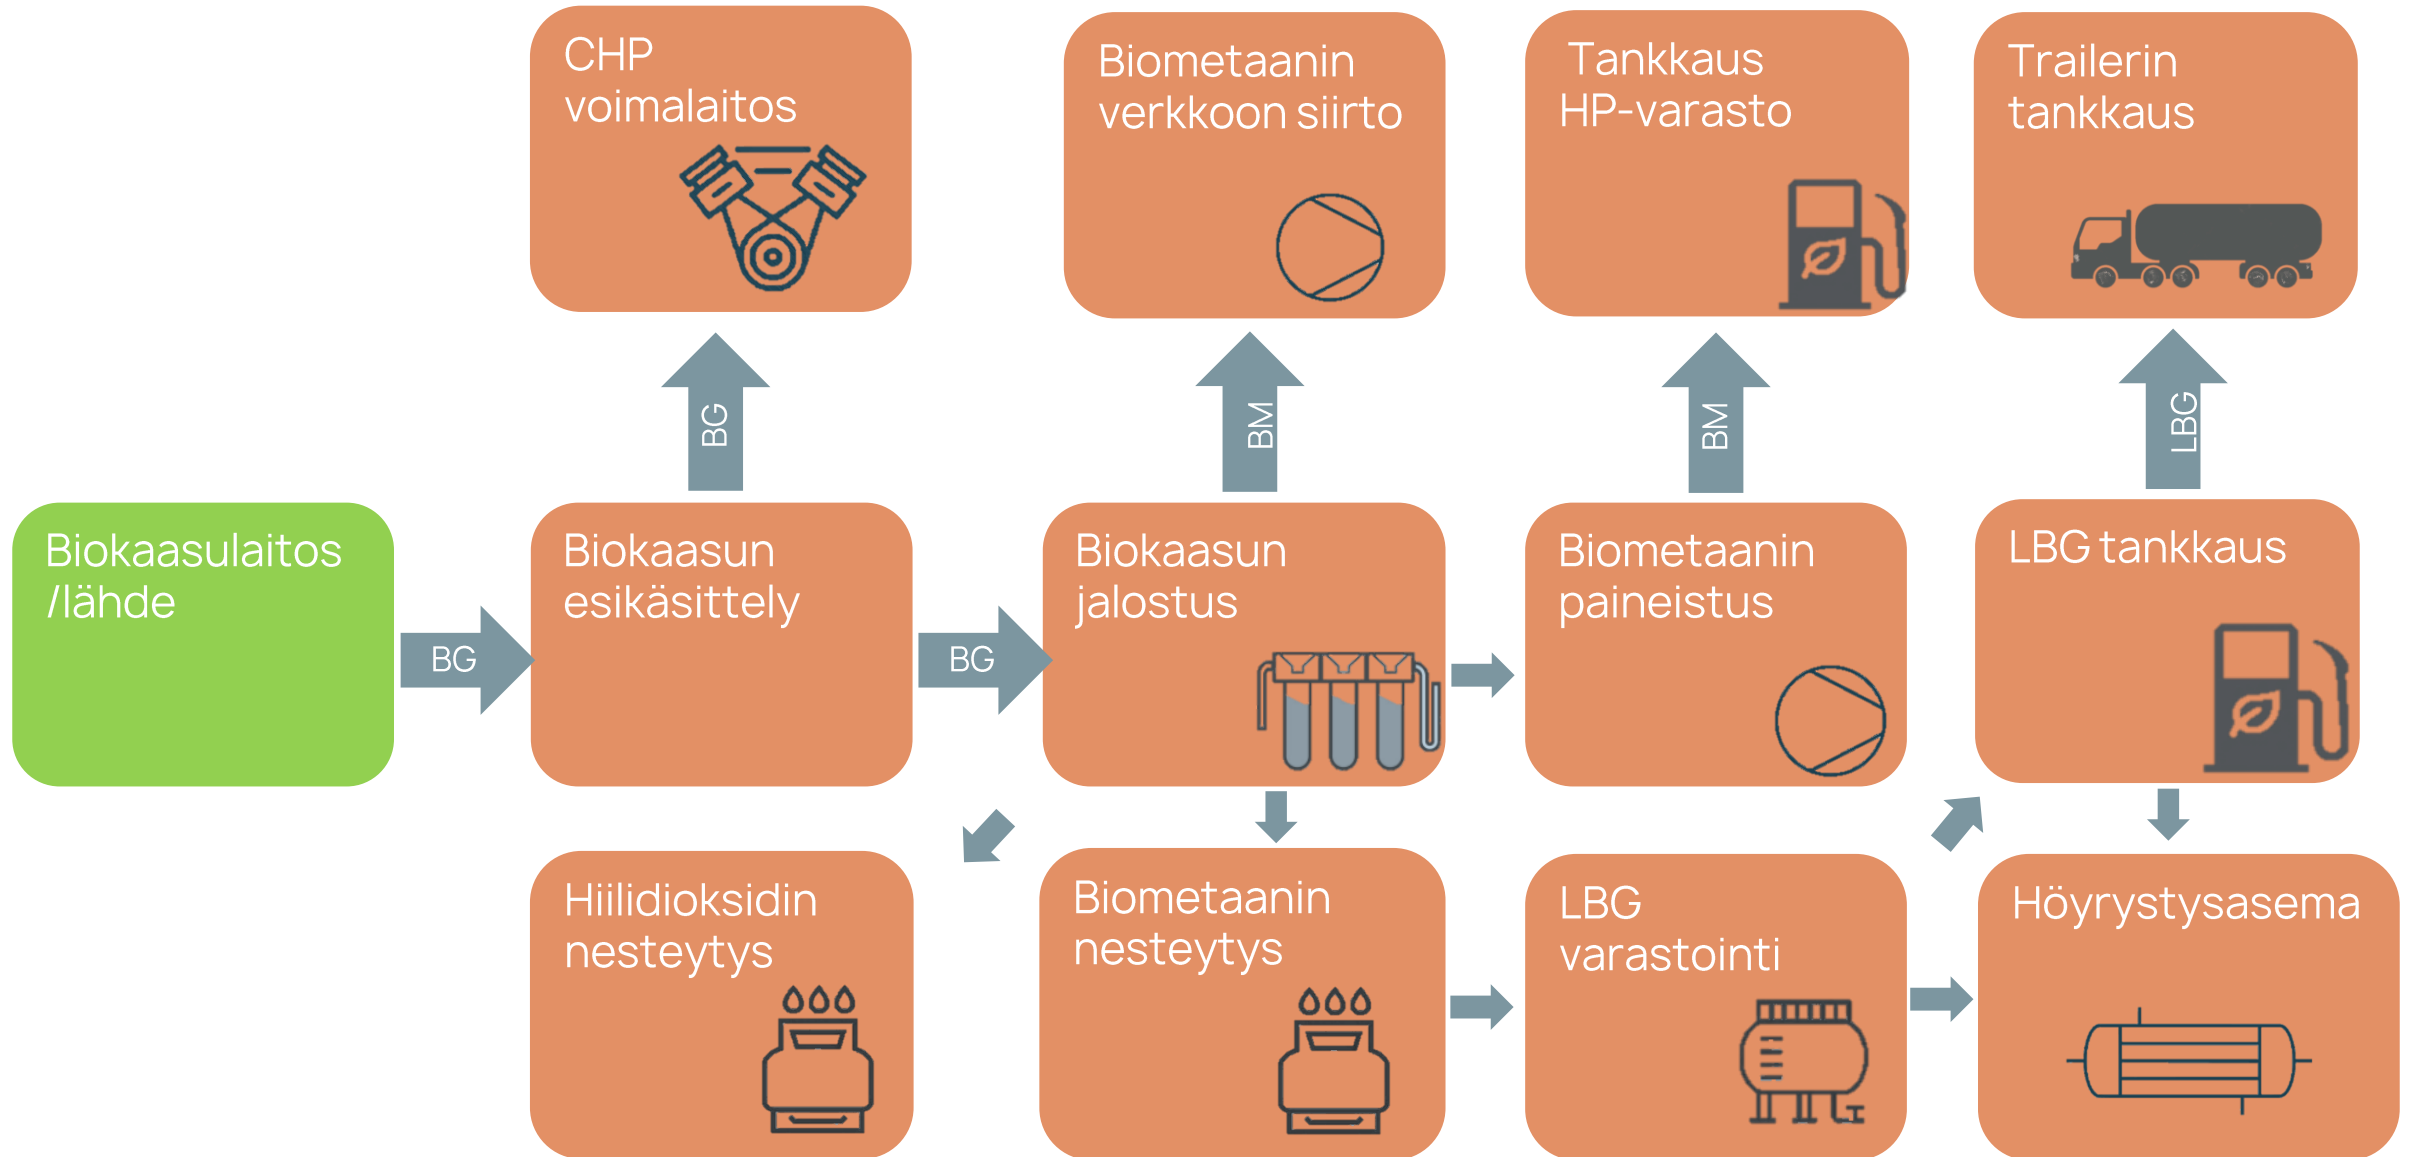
CHP voimalaitos

Biometaanin verkkoon siirto

Tankkaus HP-varasto

Trailerin tankkaus

BG

BM

BM

LBG

Biokaasulaitos /lähde

BG

Biokaasun esikäsittely

BG

Biokaasun jalostus

Biometaanin paineistus

LBG tankkaus

Hiilidioksidin nesteytys

Biometaanin nesteytys

LBG varastointi

Höyrystysasema